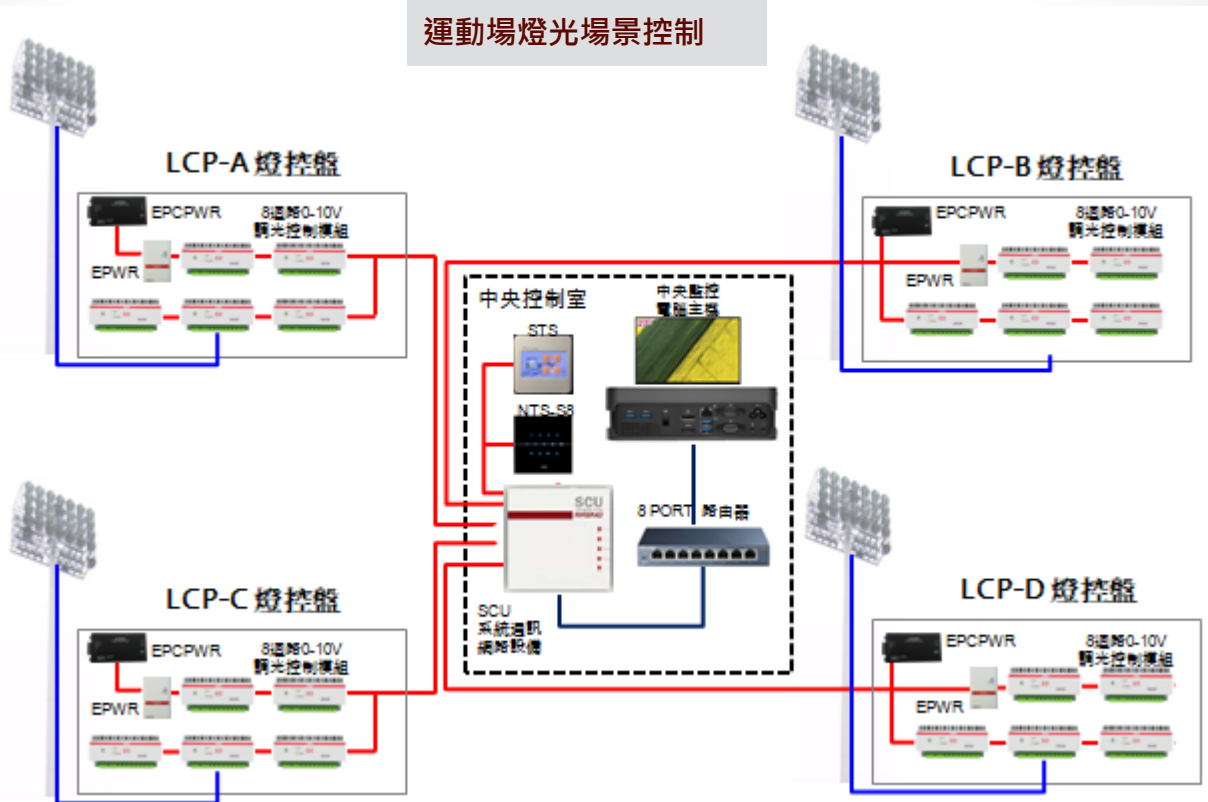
運動場燈光場景控制

LCP-A 燈控盤

EPCPWR

8迴路0-10V 調光控制模組

EPWR

LCP-B 燈控盤

EPCPWR

8迴路0-10V 調光控制模組

EPWR

中央控制室

中央監控 電腦主機

STS

NTS-S8

SCU

8 PORT 路由器

SCU 系統通訊 網路訊號

LCP-C 燈控盤

EPCPWR

8迴路0-10V 調光控制模組

EPWR

LCP-D 燈控盤

EPCPWR

8迴路0-10V 調光控制模組

EPWR